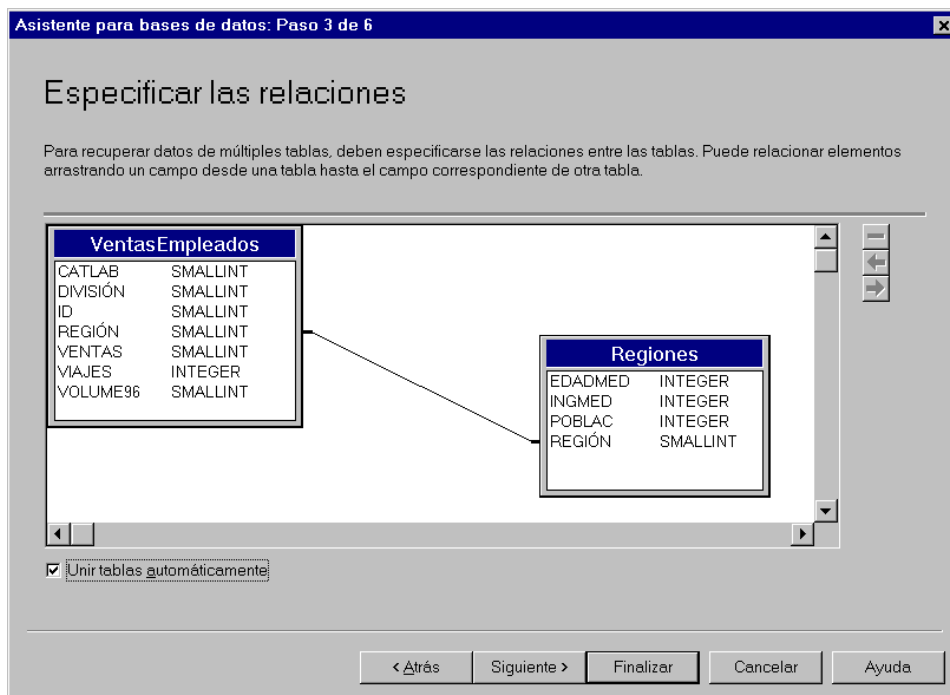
Asistente para bases de datos: Paso 3 de 6

Especificar las relaciones

Para recuperar datos de múltiples tablas, deben especificarse las relaciones entre las tablas. Puede relacionar elementos arrastrando un campo desde una tabla hasta el campo correspondiente de otra tabla.

VentasEmpleados

| | |
|---|---|
| CATLAB | SMALLINT |
| DIVISIÓN | SMALLINT |
| ID | SMALLINT |
| REGIÓN | SMALLINT |
| VENTAS | SMALLINT |
| VIAJES | INTEGER |
| VOLUME96 | SMALLINT |

Regiones

| | |
|---|---|
| EDADMED | INTEGER |
| INGMED | INTEGER |
| POBLAC | INTEGER |
| REGIÓN | SMALLINT |

Unir tablas automáticamente

< Atrás
Siguiente >
Finalizar
Cancelar
Ayuda